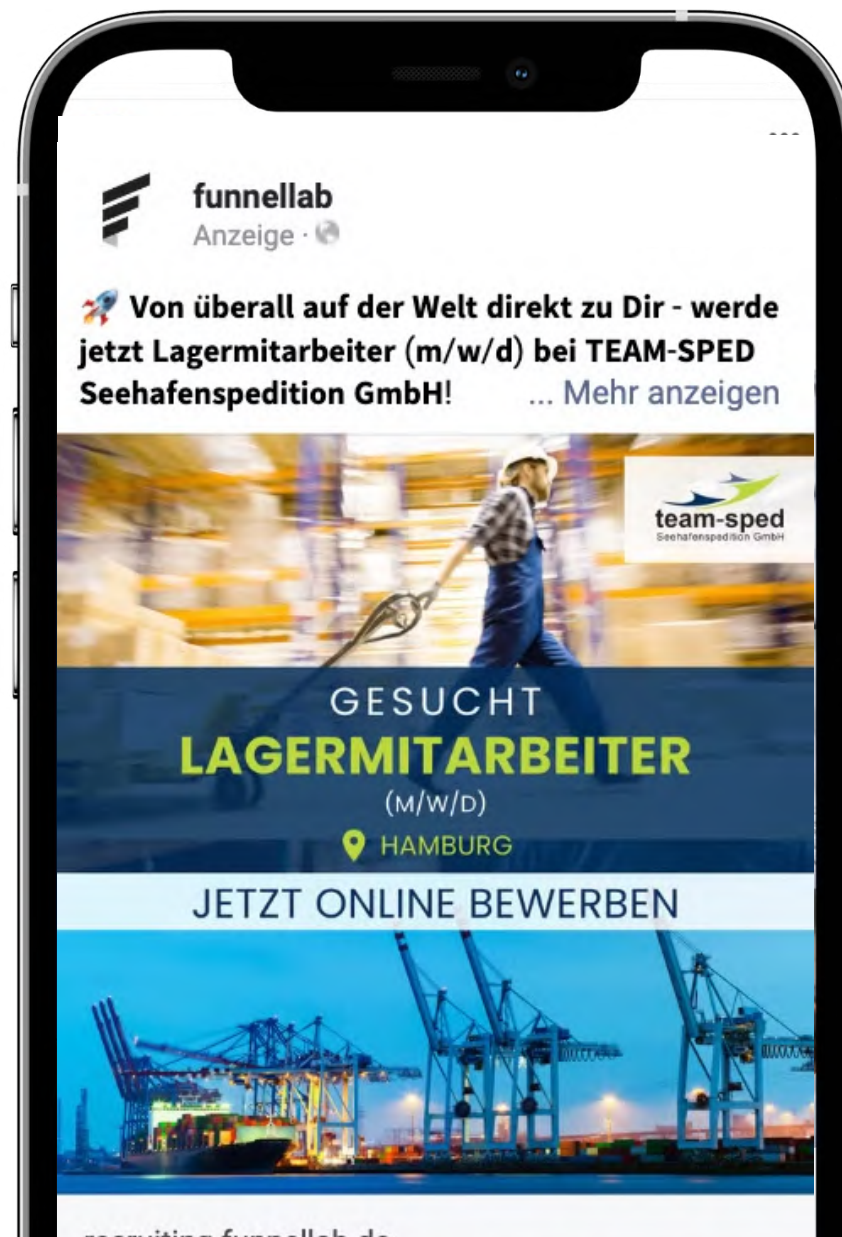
funnellab
Anzeige ·

🚀 Von überall auf der Welt direkt zu Dir - werde jetzt Lagermitarbeiter (m/w/d) bei TEAM-SPED Seehafenspedition GmbH! ... Mehr anzeigen

team-sped
Seehafenspedition GmbH

GESUCHT
LAGERMITARBEITER
(M/W/D)
HAMBURG

JETZT ONLINE BEWERBEN

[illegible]